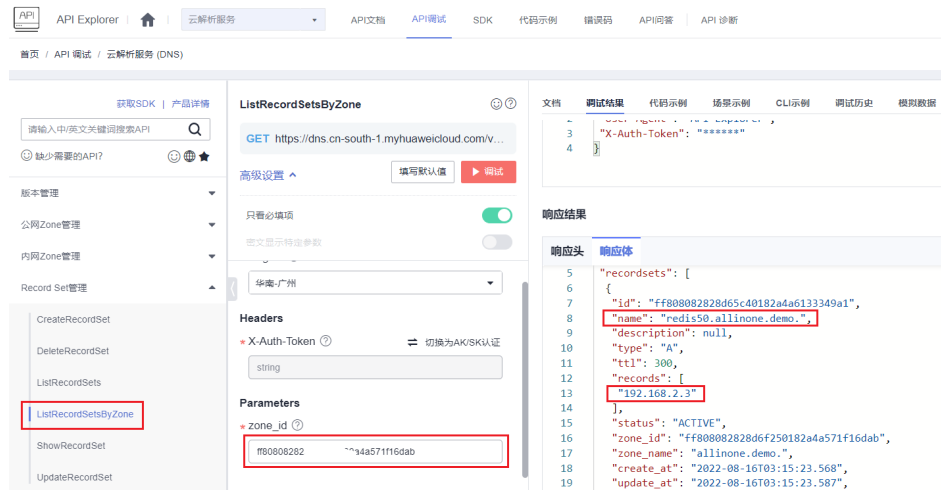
API Explorer | 云解析服务 API文档 API调试 SDK 代码示例 错误码 API问答 API 诊断

首页 / API 调试 / 云解析服务 (DNS)

获取SDK | 产品详情

请输入中/英文关键词搜索API

缺少需要的API?

版本管理

公网Zone管理

内网Zone管理

Record Set管理

CreateRecordSet

DeleteRecordSet

ListRecordSets

ListRecordSetsByZone

ShowRecordSet

UpdateRecordSet

ListRecordSetsByZone

GET https://dns.cn-south-1.myhuaweicloud.com/v...

高级设置 填写默认值 调试

只看必填项

密文显示特殊参数

华南-广州

Headers

* X-Auth-Token 切换为AK/SK认证

string

Parameters

* zone_id

ff80808282 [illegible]a4a571f16dab

文档 调试结果 代码示例 场景示例 CLI示例 调试历史 模拟数据

2 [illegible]
3 "X-Auth-Token": "******"
4 }

响应结果

响应头 响应体

5 "recordsets": [
6 {
7 "id": "ff808082828d65c40182a4a6133349a1",
8 "name": "redis50.allinone.demo.",
9 "description": null,
10 "type": "A",
11 "ttl": 300,
12 "records": [
13 "192.168.2.3"
14 ],
15 "status": "ACTIVE",
16 "zone_id": "ff808082828d6f250182a4a571f16dab",
17 "zone_name": "allinone.demo.",
18 "create_at": "2022-08-16T03:15:23.568",
19 "update_at": "2022-08-16T03:15:23.587",